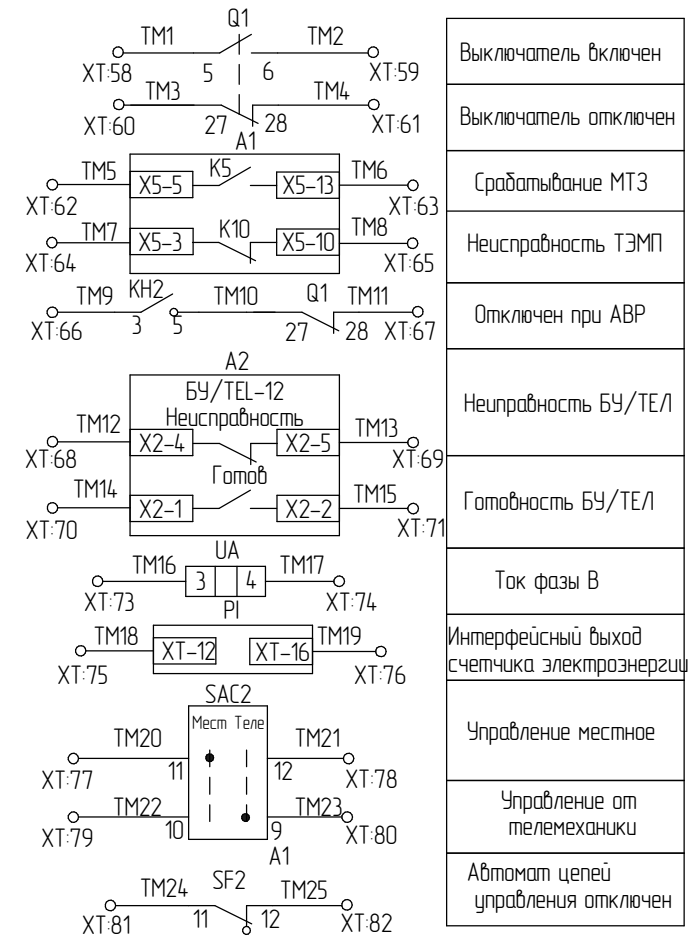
Q1
TM1 TM2
XT:58 5 6 XT:59
Выключатель включен

TM3 TM4
XT:60 27 28 XT:61
Выключатель отключен

A1
TM5 X5-5 K5 X5-13 TM6
XT:62 XT:63
Срабатывание МТЗ

TM7 X5-3 K10 X5-10 TM8
XT:64 XT:65
Неисправность ТЭМП

TM9 KH2 TM10 Q1 TM11
XT:66 3 5 27 28 XT:67
Отключен при АВР

A2
БУ/TEL-12
Неисправность
TM12 X2-4 X2-5 TM13
XT:68 XT:69
Неипрабность БУ/ТЕЛ

Готов
TM14 X2-1 X2-2 TM15
XT:70 XT:71
Готовность БУ/ТЕЛ

UA
TM16 3 4 TM17
XT:73 XT:74
Ток фазы В

PI
TM18 XT-12 XT-16 TM19
XT:75 XT:76
Интерфейсный выход счетчика электроэнергии

SAC2
Мест Теле
TM20 TM21
XT:77 11 12 XT:78
Управление местное

TM22 TM23
XT:79 10 9 XT:80
A1
Управление от телемеханики

SF2
TM24 TM25
XT:81 11 12 XT:82
Автомат цепей управления отключен